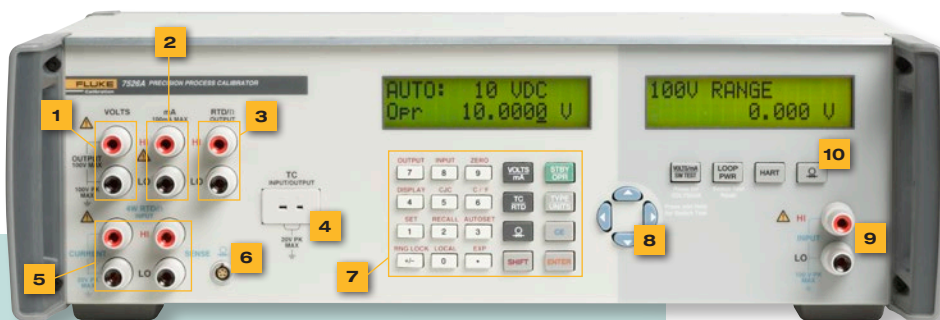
FLUKE 7526A PRECISION PROCESS CALIBRATOR

AUTO: 10 VDC
Opr 10.0000 V

100V RANGE
0.000 V

1
2
3
4
5
6
7
8
9
10

VOLTS
mA
100mA MAX
RTDΩ OUTPUT
OUTPUT 100V MAX
HI
LO
100V PK MAX
TC INPUT/OUTPUT
20V PK MAX
4W RTDΩ INPUT
CURRENT
SENSE

OUTPUT INPUT ZERO
7 8 9
DISPLAY CJC C / F
4 5 6
SET RECALL AUTOSET
1 2 3
RNG LOCK LOCAL EXP
+/- 0 •
VOLTS mA
STBY OPR
TC RTD
TYPE UNITS
Ω
CC
SHIFT
ENTER

VOLTS/mA SW TEST
LOOP PWR
HART
Ω

HI
INPUT
LO